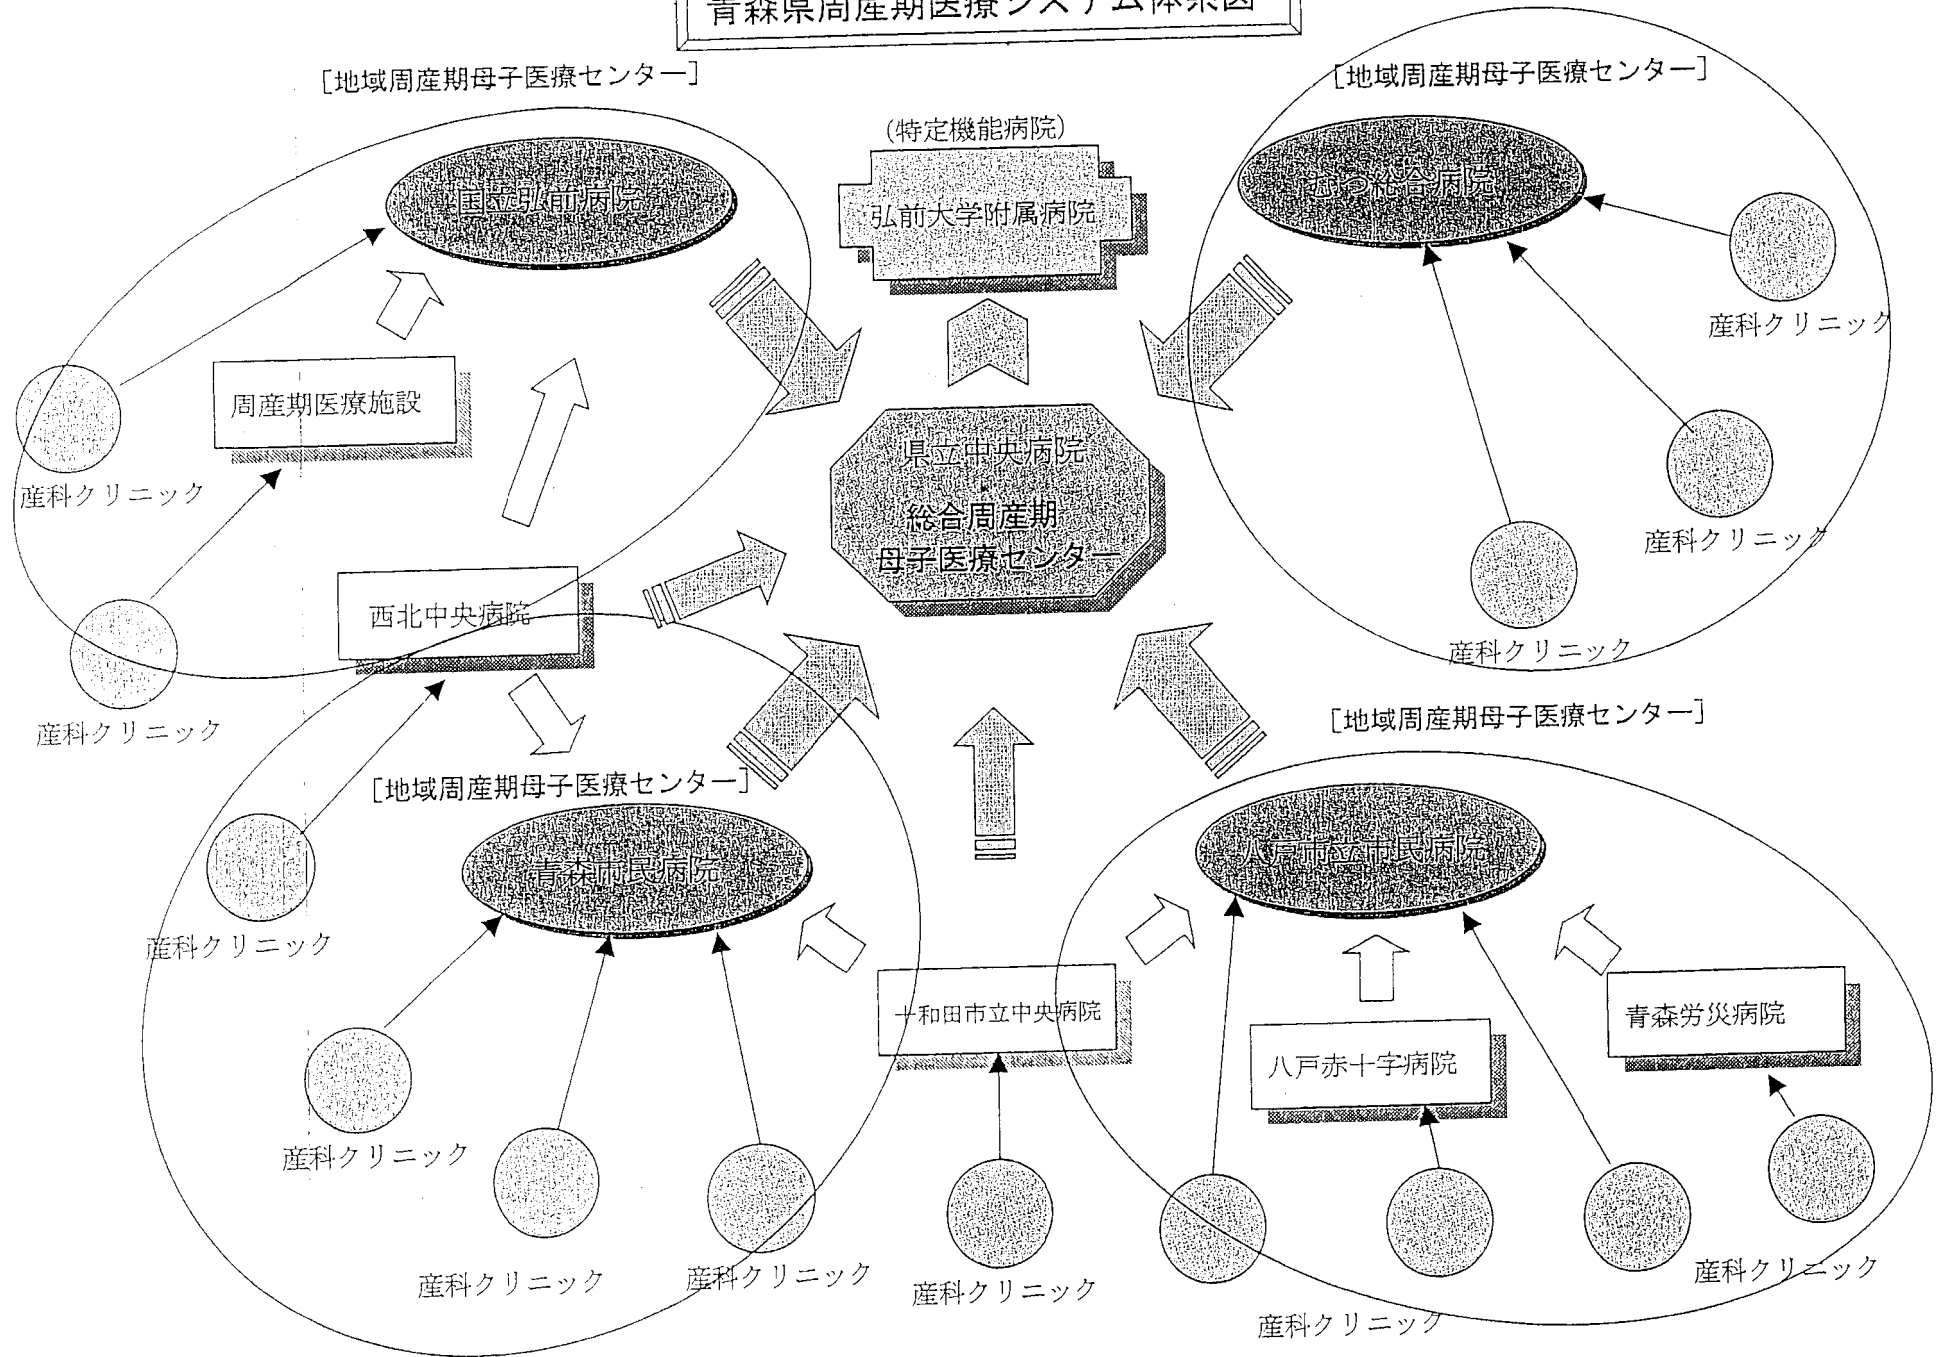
青森県周産期医療システム体系図

[地域周産期母子医療センター]

国立弘前病院

(特定機能病院)

弘前大学附属病院

[地域周産期母子医療センター]

むつ総合病院

産科クリニック

周産期医療施設

産科クリニック

県立中央病院

総合周産期

母子医療センター

産科クリニック

産科クリニック

西北中央病院

産科クリニック

産科クリニック

[地域周産期母子医療センター]

[地域周産期母子医療センター]

青森市民病院

八戸市立市民病院

産科クリニック

十和田市立中央病院

青森労災病院

八戸赤十字病院

産科クリニック

産科クリニック

産科クリニック

産科クリニック

産科クリニック

産科クリニック